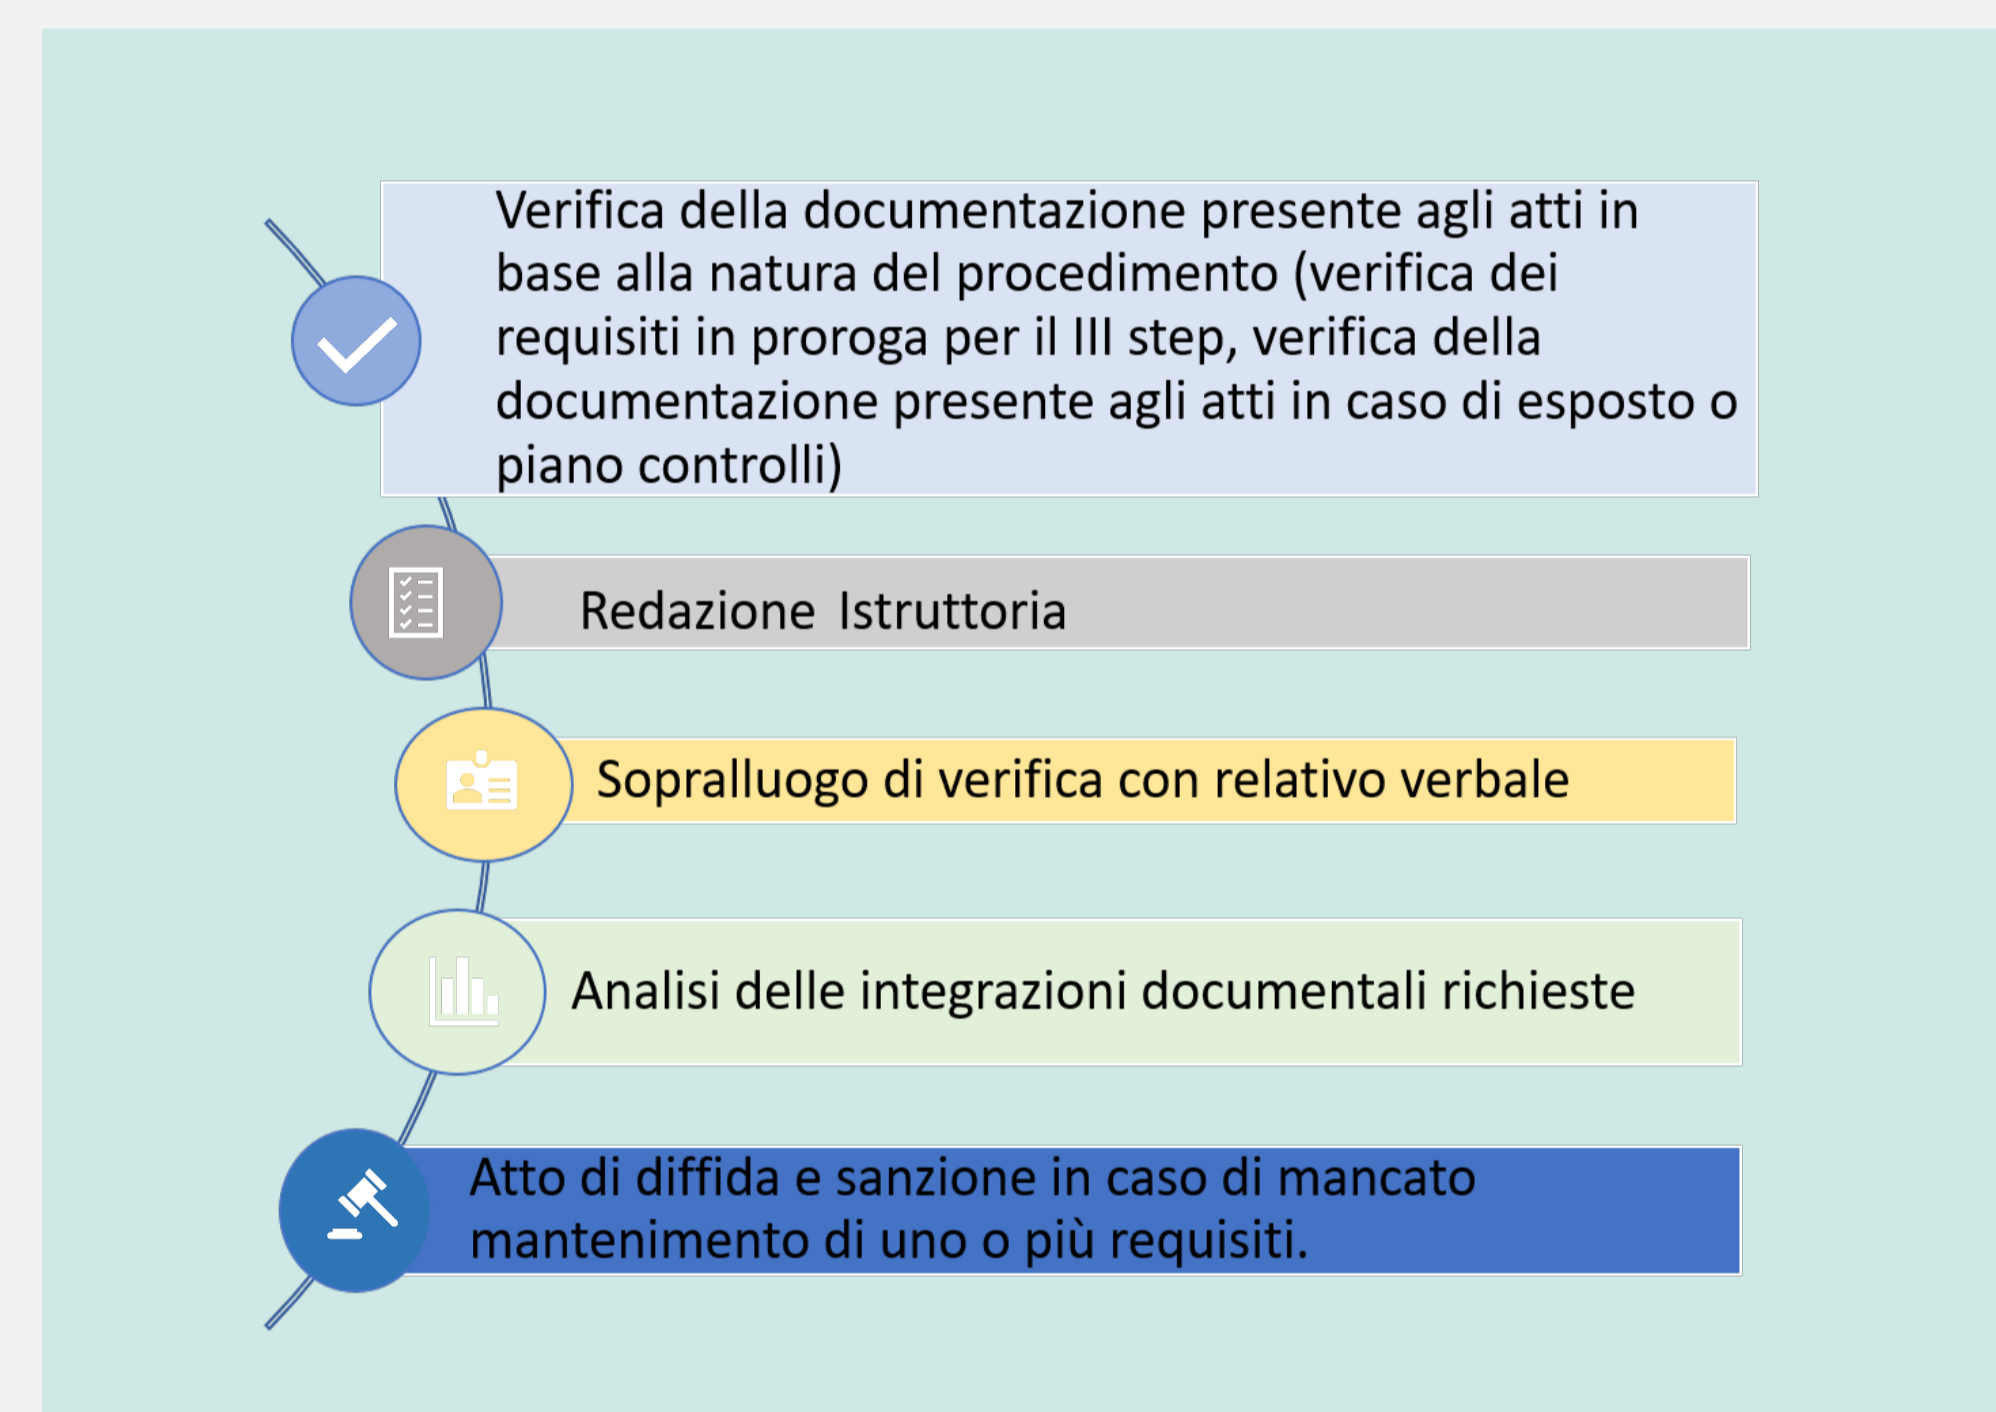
Verifica della documentazione presente agli atti in base alla natura del procedimento (verifica dei requisiti in proroga per il III step, verifica della documentazione presente agli atti in caso di esposto o piano controlli)

Redazione Istruttoria

Sopralluogo di verifica con relativo verbale

Analisi delle integrazioni documentali richieste

Atto di diffida e sanzione in caso di mancato mantenimento di uno o più requisiti.